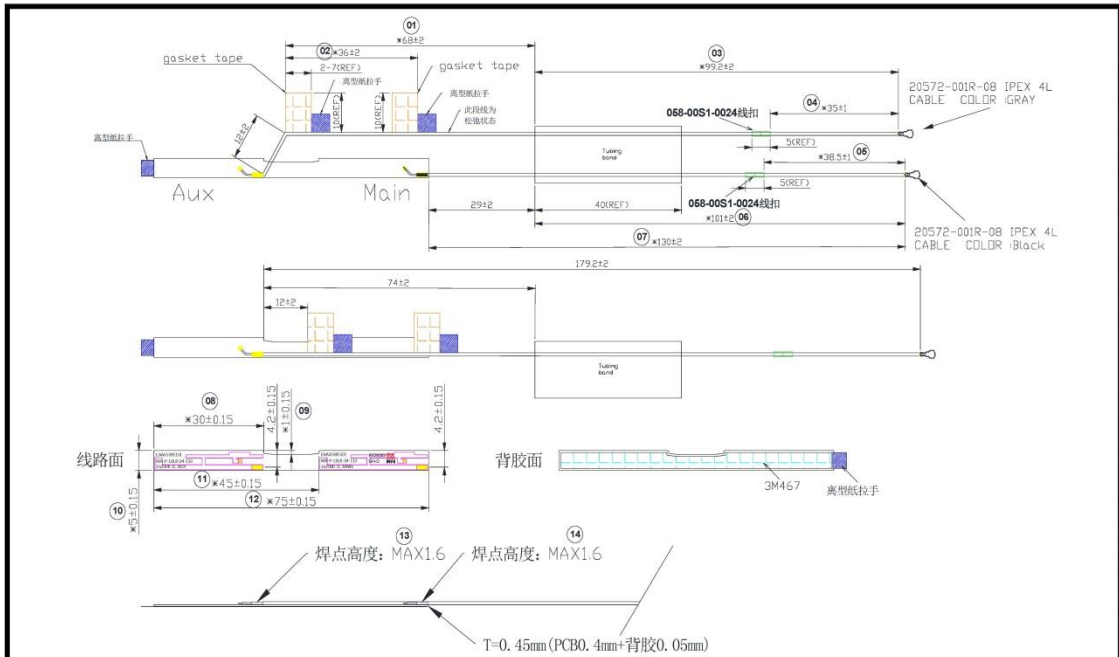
01
※68±2
02 ※36±2
2-7(REF)
gasket tape
离型纸拉手
gasket tape
离型纸拉手
10(REF)
10(REF)
此段线为
松弛状态
03
※99.2±2
20572-001R-08 IPEX 4L
CABLE COLOR :GRAY
04 ※35±1
058-00S1-0024线扣
5(REF)
离型纸拉手
12±2
Tubing band
※38.5±1 05
5(REF)
Aux
Main
29±2
40(REF)
058-00S1-0024线扣
※101±2 06
20572-001R-08 IPEX 4L
CABLE COLOR :Black
07 ※130±2

179.2±2
74±2
12±2
Tubing band

08
※30±0.15
4.2±0.15
※1±0.15
09
4.2±0.15
线路面
背胶面
11 ※45±0.15
10
※5±0.15
12 ※75±0.15
3M467
离型纸拉手

13
焊点高度：MAX1.6
14
焊点高度：MAX1.6
T=0.45mm(PCB0.4mm+背胶0.05mm)